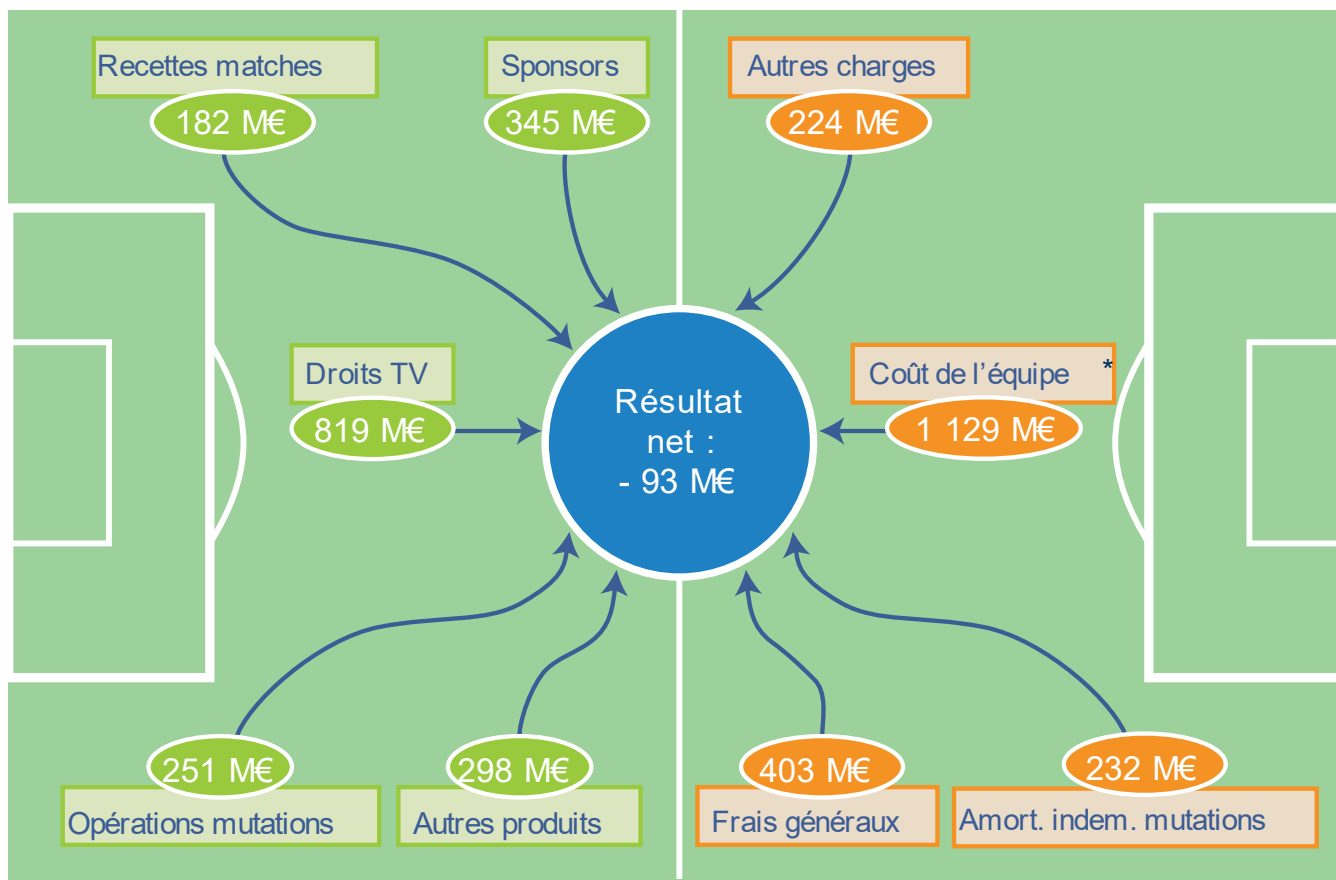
Recettes matches
182 M€

Sponsors
345 M€

Autres charges
224 M€

Droits TV
819 M€

Résultat net : - 93 M€

Coût de l'équipe *
1 129 M€

251 M€
Opérations mutations

298 M€
Autres produits

403 M€
Frais généraux

232 M€
Amort. indem. mutations